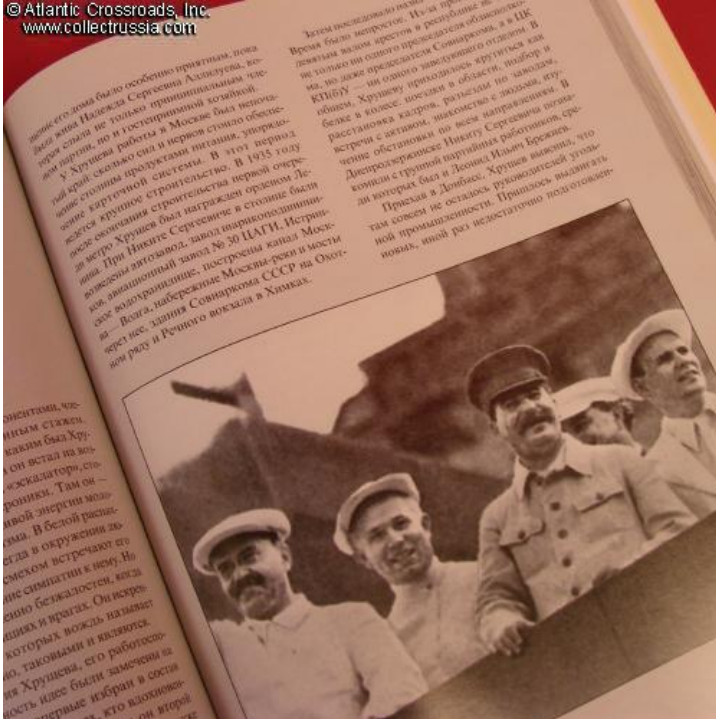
© Atlantic Crossroads, Inc.
www.collectrussia.com

ление его дома было особенно приятным, пока была жива Надежда Сергеевна Аллилуева, которая слыла не только принципиальным членом партии, но и гостеприимной хозяйкой.

У Хрущева работы в Москве был непочатый край, сколько сил и нервов стоило обеспечение столицы продуктами питания, упорядочение карточной системы. В этот период после окончания строительства первой очереди метро Хрущев был награжден орденом Ленина. При Никите Сергеевиче в столице были возведены автозавод, завод шарикоподшипников, авиационный завод № 30 ЦАГИ, Истринское водохранилище, построены канал Москва — Волга, набережные Москвы-реки и мосты через нее, здания Совнаркома СССР на Охотном ряду и Речного вокзала в Химках.

Затем последовало назначение на Украину. Время было непростое. Из-за репрессий обезлюдели валом арестов в республике не только ни одного председателя Совнаркома, а в ЦК КП(б)У — ни одного заведующего отделом. В общем, Хрущеву приходилось крутиться как белка в колесе, посещая в областях, подбор и расстановка кадров, разъезды по заводам, встречи с активом, знакомство с обстановкой по всем направлениям. В Днепродзержинске Никита Сергеевич познакомился с группой партийных работников, среди которых был и Леонид Ильич Брежнев.

Приехав в Донбасс, Хрущев выяснил, что там совсем не осталось руководителей угольной промышленности. Пришлось выдвигать новых, иной раз недостаточно подготовлен-

понентами, че-
ным стажем
каким был Хру-
он встал на во-
«эскалатор», сто-
роники. Там он —
вой энергии моло-
в. В белой распах-
егда в окружении де-
смехом встречают его
симпатии к нему. Но
вие безжалостен, когда
щих и врагах. Он искре-
которых вождь называет
о, таковыми и являются.
Хрущева, его работоспо-
ность идее были замечены
первые избран в состав
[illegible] что вдохнов-
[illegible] второй